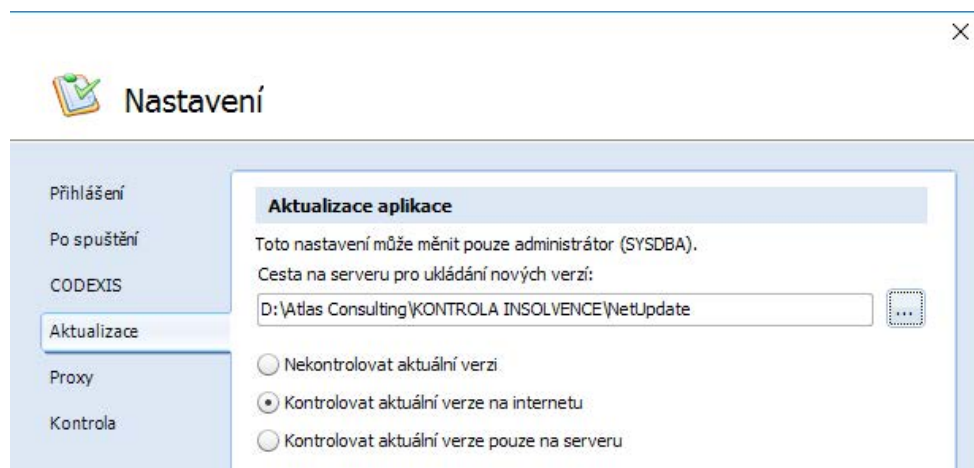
×

Nastavení

Přihlášení
Po spuštění
CODEXIS
Aktualizace
Proxy
Kontrola

Aktualizace aplikace

Toto nastavení může měnit pouze administrátor (SYSDBA).

Cesta na serveru pro ukládání nových verzí:

D:\Atlas Consulting\KONTROLA INSOLVENCE\NetUpdate

...

Nekontrolovat aktuální verzi

Kontrolovat aktuální verze na internetu

Kontrolovat aktuální verze pouze na serveru